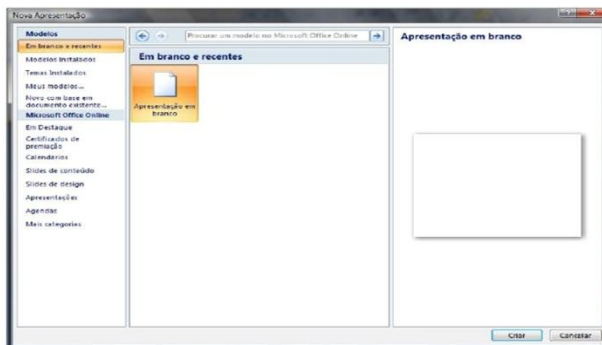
Nova Apresentação

Modelos

Em branco e recentes

Modelos Instalados

Temas Instalados

Meus modelos...

Novo com base em documento existente...

Microsoft Office Online

Em Destaque

Certificados de premiação

Calendários

Slides de conteúdo

Slides de design

Apresentações

Agendas

Mais categorias

Procurar um modelo no Microsoft Office Online

Em branco e recentes

Apresentação em branco

Apresentação em branco

Criar

Cancelar